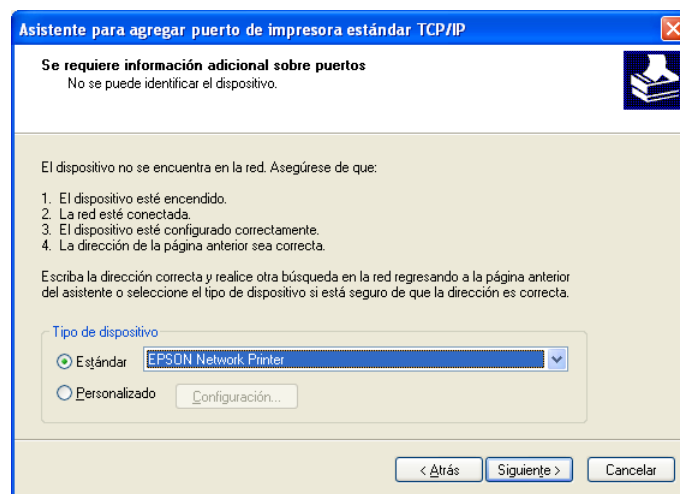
Asistente para agregar puerto de impresora estándar TCP/IP

Se requiere información adicional sobre puertos
No se puede identificar el dispositivo.

El dispositivo no se encuentra en la red. Asegúrese de que:

1. El dispositivo esté encendido.
2. La red esté conectada.
3. El dispositivo esté configurado correctamente.
4. La dirección de la página anterior sea correcta.

Escriba la dirección correcta y realice otra búsqueda en la red regresando a la página anterior del asistente o seleccione el tipo de dispositivo si está seguro de que la dirección es correcta.

Tipo de dispositivo
Estándar EPSON Network Printer
Personalizado Configuración...

< Atrás Siguiente > Cancelar